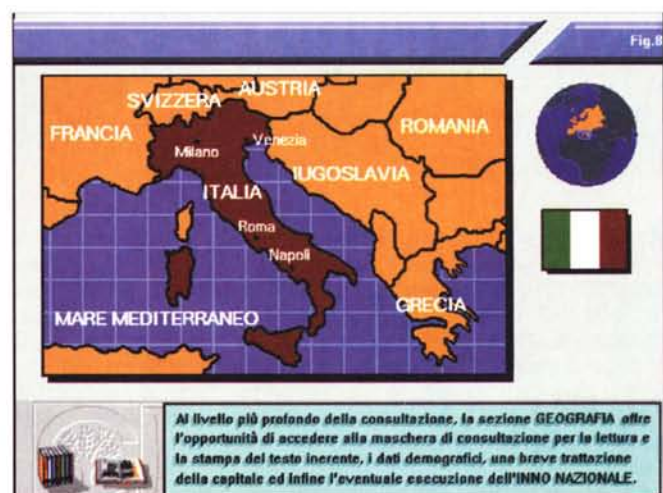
Fig.8

SVIZZERA
AUSTRIA
FRANCIA
Milano
Venezia
ROMANIA
ITALIA
IUGOSLAVIA
Roma
Napoli
GRECIA
MARE MEDITERRANEO

Al livello più profondo della consultazione, la sezione GEOGRAFIA offre l'opportunità di accedere alla maschera di consultazione per la lettura e la stampa del testo inerente, i dati demografici, una breve trattazione della capitale ed infine l'eventuale esecuzione dell'INNO NAZIONALE.